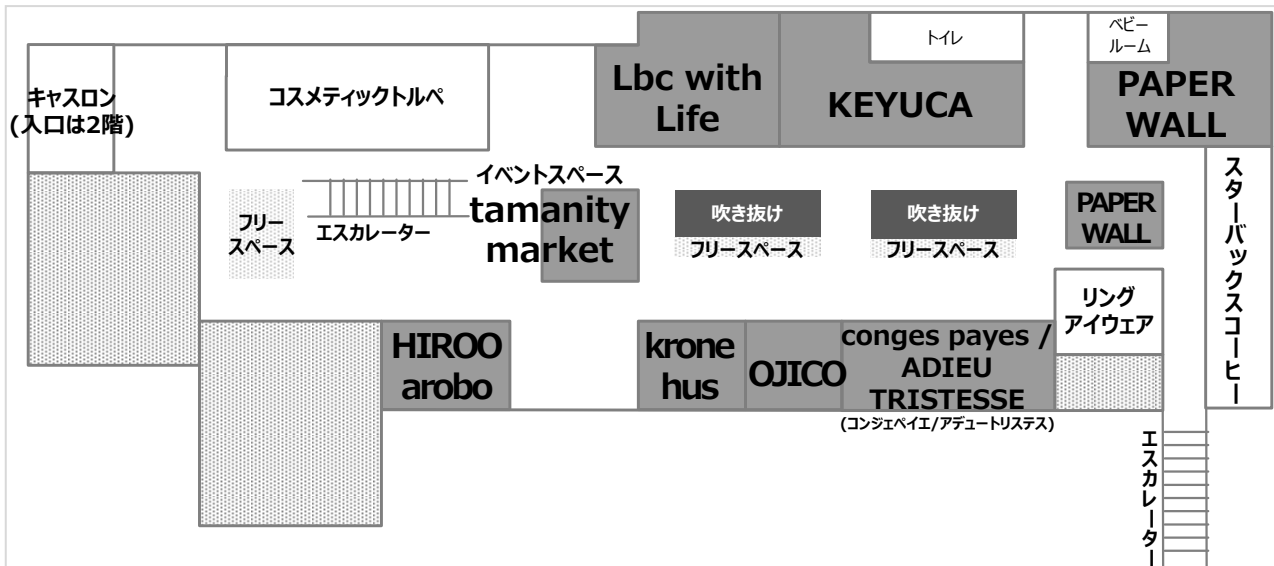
キャスロン
(入口は2階)

コスメティックトルペ

Lbc with Life

トイレ

KEYUCA

ベビールーム

PAPER WALL

スターバックスコーヒー

フリースペース

エスカレーター

イベントスペース
tamanity market

吹き抜け
フリースペース

吹き抜け
フリースペース

PAPER WALL

リングアイウェア

HIROO arobo

krone hus

OJICO

conges payes / ADIEU TRISTESSE
(コンジェペイエ/アデュートリステス)

エスカレーター